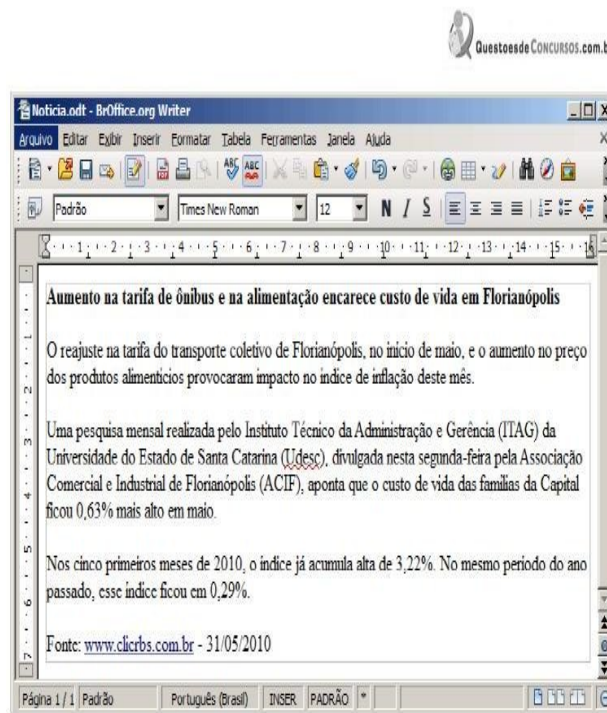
QuestoesdeConcursos.com.b

Noticia.odt - BrOffice.org Writer

Arquivo Editar Exibir Inserir Formatar Tabela Ferramentas Janela Ajuda

Padrão Times New Roman 12 N I S

Aumento na tarifa de ônibus e na alimentação encarece custo de vida em Florianópolis

O reajuste na tarifa do transporte coletivo de Florianópolis, no início de maio, e o aumento no preço dos produtos alimentícios provocaram impacto no índice de inflação deste mês.

Uma pesquisa mensal realizada pelo Instituto Técnico da Administração e Gerência (ITAG) da Universidade do Estado de Santa Catarina (Udesc), divulgada nesta segunda-feira pela Associação Comercial e Industrial de Florianópolis (ACIF), aponta que o custo de vida das famílias da Capital ficou 0,63% mais alto em maio.

Nos cinco primeiros meses de 2010, o índice já acumula alta de 3,22%. No mesmo período do ano passado, esse índice ficou em 0,29%.

Fonte: www.clicrbs.com.br - 31/05/2010

Página 1 / 1 Padrão Português (Brasil) INSER PADRÃO *